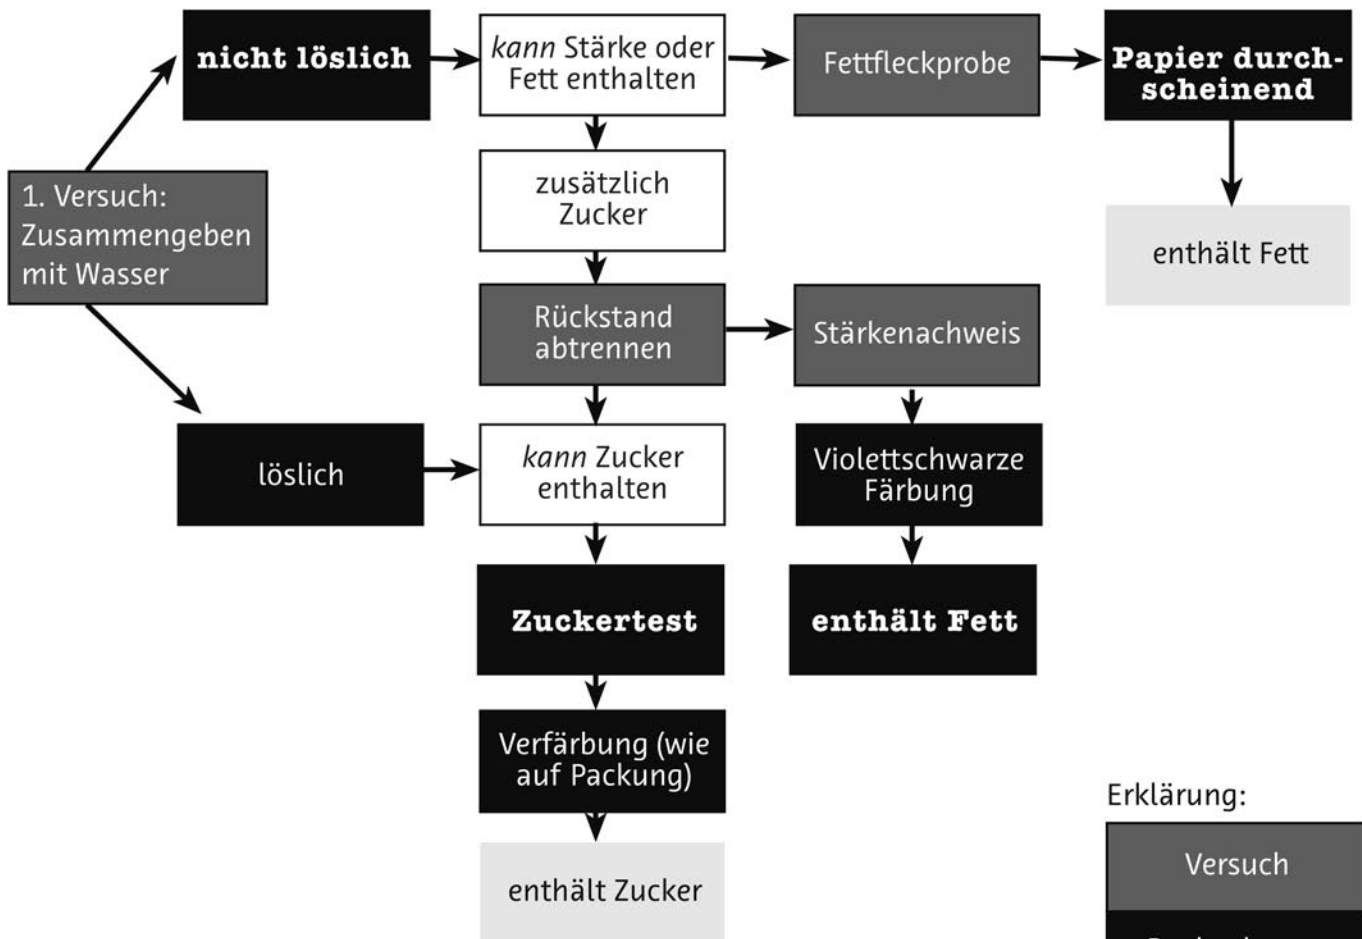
1. Versuch: Zusammengeben mit Wasser

nicht löslich

*kann* Stärke oder Fett enthalten

Fettfleckprobe

Papier durchscheinend

enthält Fett

zusätzlich Zucker

Rückstand abtrennen

Stärkenachweis

Violettschwarze Färbung

enthält Fett

löslich

*kann* Zucker enthalten

Zuckertest

Verfärbung (wie auf Packung)

enthält Zucker

Erklärung:

Versuch

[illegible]